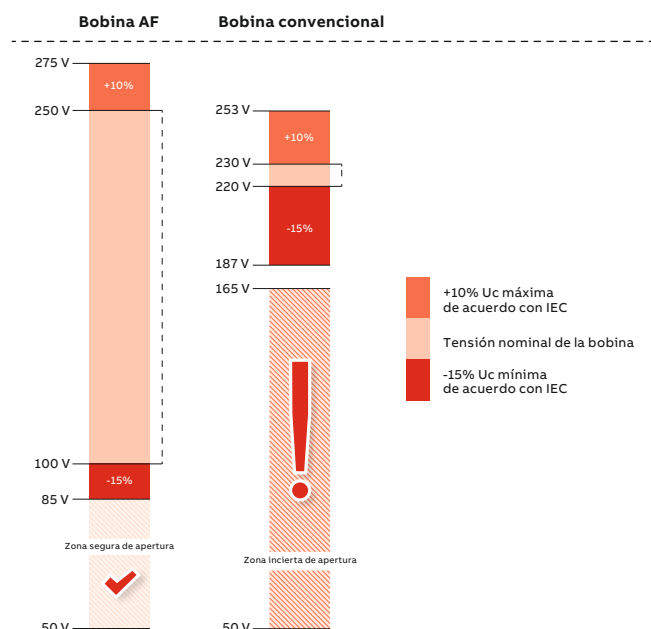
Bobina AF

Bobina convencional

275 V
+10%
250 V
100 V
-15%
85 V
Zona segura de apertura
50 V

253 V
+10%
230 V
220 V
-15%
187 V
165 V
Zona incierta de apertura
50 V

+10% Uc máxima de acuerdo con IEC

Tensión nominal de la bobina

-15% Uc mínima de acuerdo con IEC